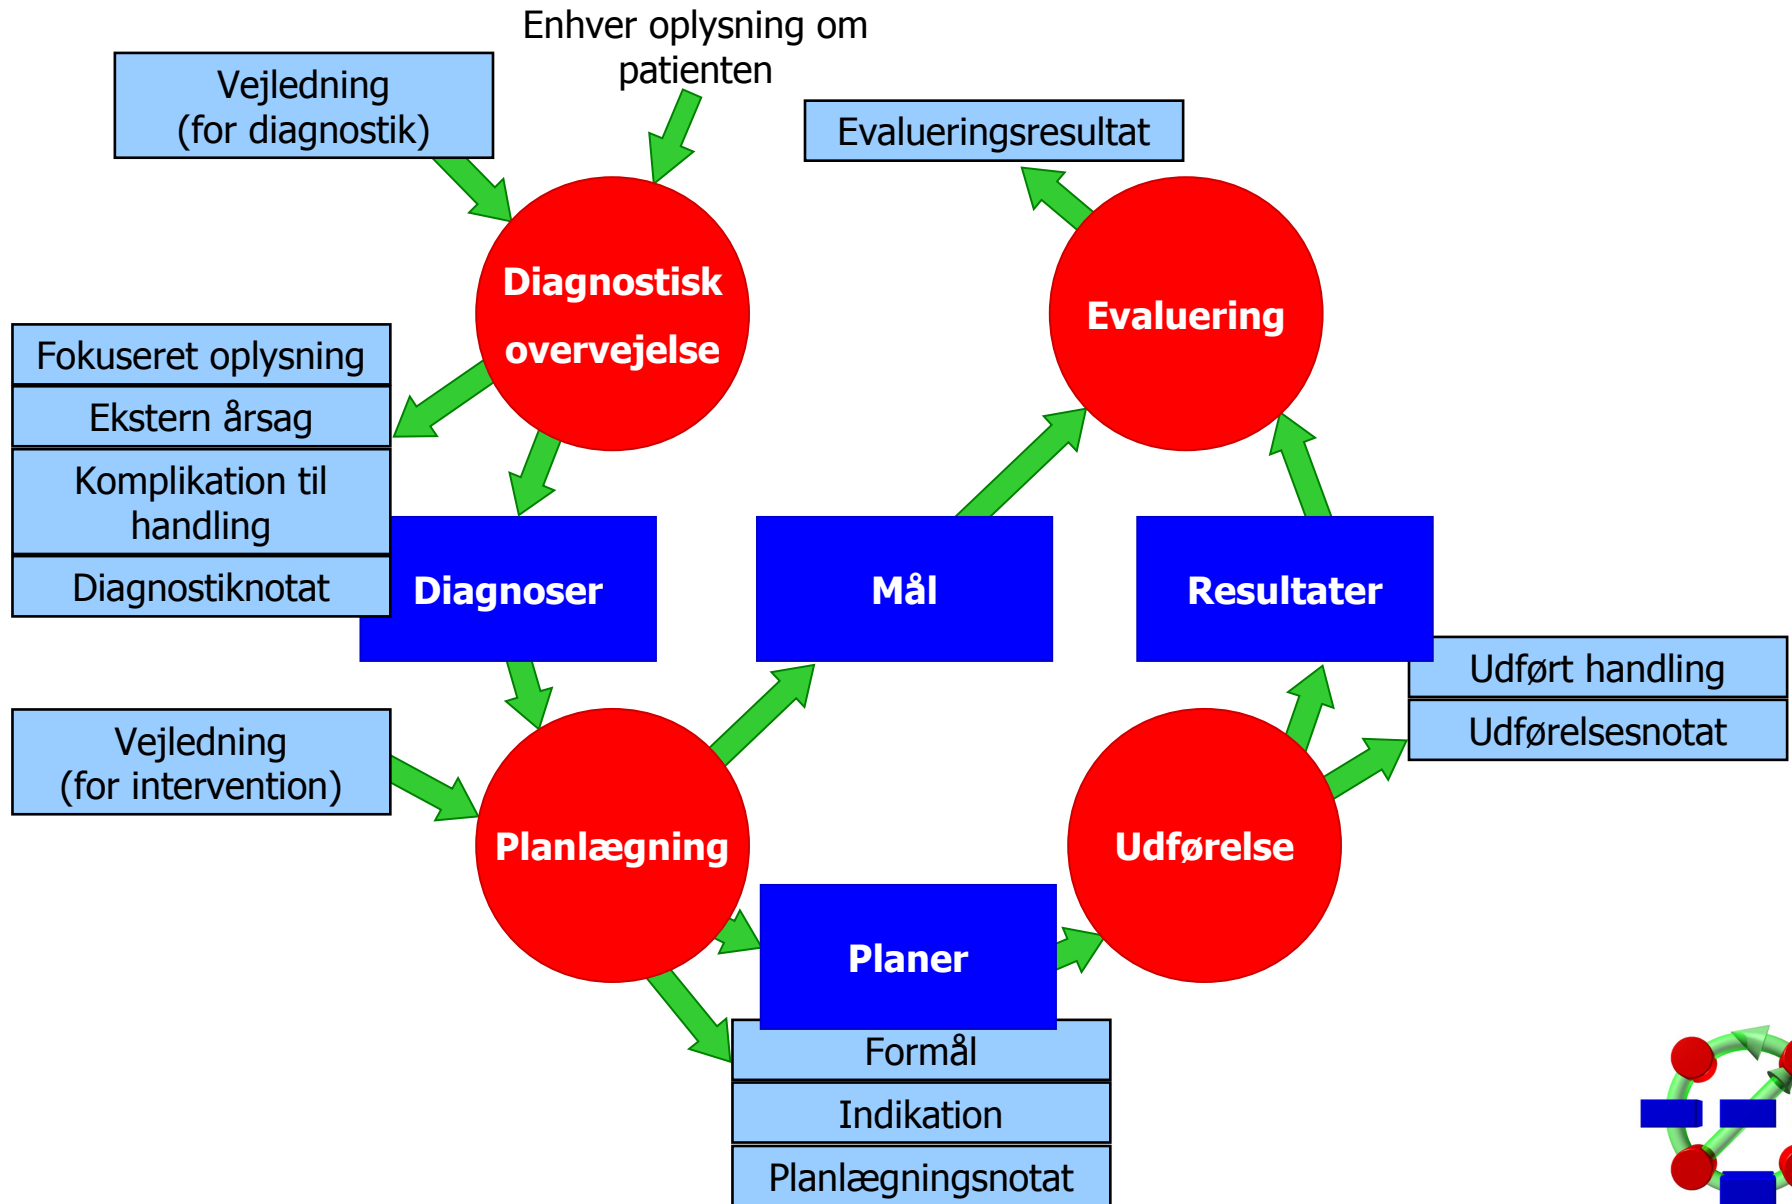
Enhver oplysning om patienten

Vejledning (for diagnostik)

Evalueringsresultat

Diagnostisk overvejelse

Evaluering

Fokuseret oplysning

Ekstern årsag

Komplikation til handling

Diagnostiknotat

Diagnoser

Mål

Resultater

Udført handling

Udførelsesnotat

Vejledning (for intervention)

Planlægning

Udførelse

Planer

Formål

Indikation

Planlægningsnotat